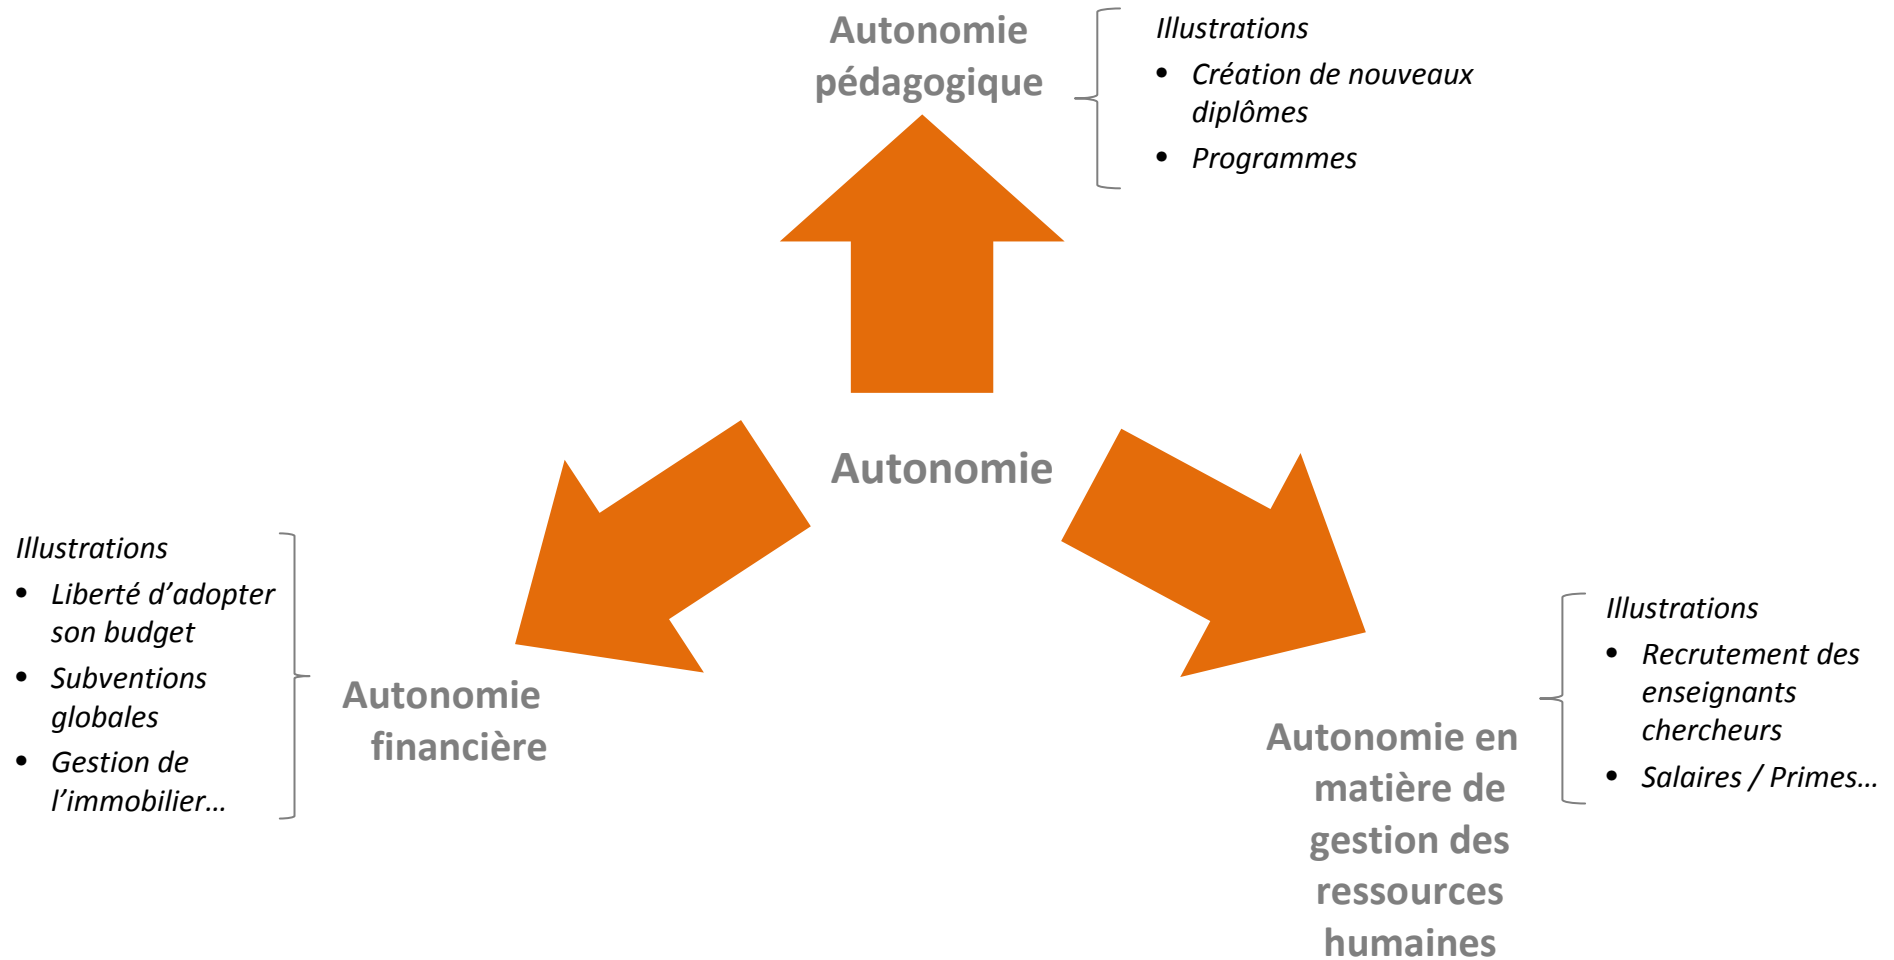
Autonomie pédagogique

Illustrations
- Création de nouveaux diplômes
- Programmes

Autonomie

Illustrations
- Liberté d’adopter son budget
- Subventions globales
- Gestion de l’immobilier…

Autonomie financière

Illustrations
- Recrutement des enseignants chercheurs
- Salaires / Primes…

Autonomie en matière de gestion des ressources humaines